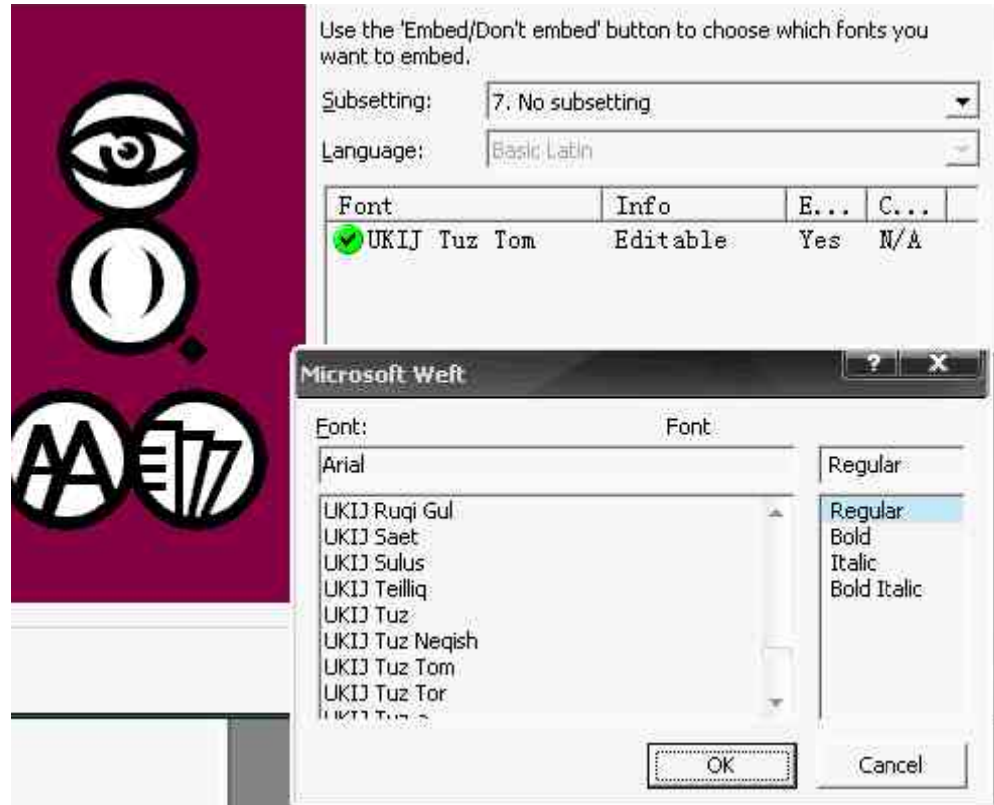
Use the 'Embed/Don't embed' button to choose which fonts you want to embed.

Subsetting: 7. No subsetting

Language: Basic Latin

| Font | Info | E... | C... |
|---|---|---|---|
| UKIJ Tuz Tom | Editable | Yes | N/A |

Microsoft Weft

? X

Font: Font

Arial

Regular

UKIJ Ruqi Gul
UKIJ Saet
UKIJ Sulus
UKIJ Teilliq
UKIJ Tuz
UKIJ Tuz Neqish
UKIJ Tuz Tom
UKIJ Tuz Tor
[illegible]

Regular
Bold
Italic
Bold Italic

OK

Cancel